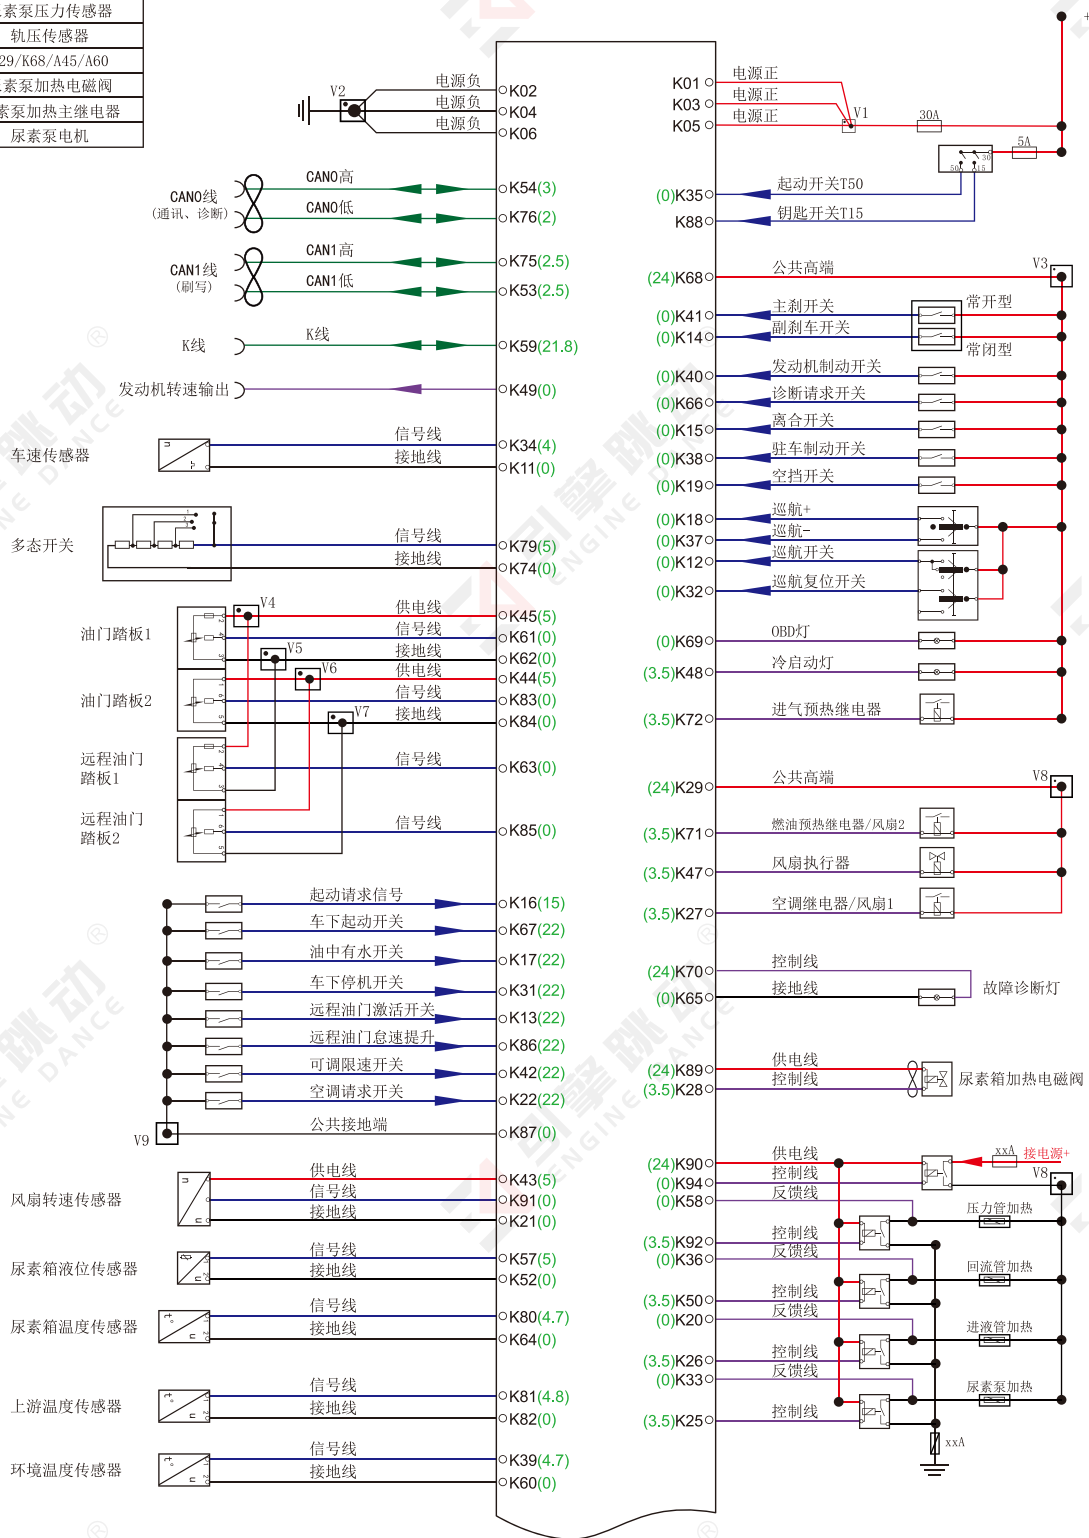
素泵压力传感器
轨压传感器
29/K68/A45/A60
素泵加热电磁阀
素泵加热主继电器
尿素泵电机

V2
电源负 K02
电源负 K04
电源负 K06

CAN0线 (通讯、诊断)
CAN0高 K54(3)
CAN0低 K76(2)

CAN1线 (刷写)
CAN1高 K75(2.5)
CAN1低 K53(2.5)

K线
K线 K59(21.8)

发动机转速输出 K49(0)

车速传感器
信号线 K34(4)
接地线 K11(0)

多态开关
信号线 K79(5)
接地线 K74(0)

油门踏板1
油门踏板2
远程油门踏板1
远程油门踏板2
V4 V5 V6 V7
供电线 K45(5)
信号线 K61(0)
接地线 K62(0)
供电线 K44(5)
信号线 K83(0)
接地线 K84(0)
信号线 K63(0)
信号线 K85(0)

起动请求信号 K16(15)
车下起动开关 K67(22)
油中有水开关 K17(22)
车下停机开关 K31(22)
远程油门激活开关 K13(22)
远程油门怠速提升 K86(22)
可调限速开关 K42(22)
空调请求开关 K22(22)
V9
公共接地端 K87(0)

风扇转速传感器
供电线 K43(5)
信号线 K91(0)
接地线 K21(0)

尿素箱液位传感器
信号线 K57(5)
接地线 K52(0)

尿素箱温度传感器
信号线 K80(4.7)
接地线 K64(0)

上游温度传感器
信号线 K81(4.8)
接地线 K82(0)

环境温度传感器
信号线 K39(4.7)
接地线 K60(0)

K01 电源正
K03 电源正
K05 电源正
V1
30A
5A
(0)K35 起动开关T50
K88 钥匙开关T15
(24)K68 公共高端 V3
(0)K41 主刹开关 常开型
(0)K14 副刹车开关 常闭型
(0)K40 发动机制动开关
(0)K66 诊断请求开关
(0)K15 离合开关
(0)K38 驻车制动开关
(0)K19 空挡开关
(0)K18 巡航+
(0)K37 巡航-
(0)K12 巡航开关
(0)K32 巡航复位开关
(0)K69 OBD灯
(3.5)K48 冷启动灯
(3.5)K72 进气预热继电器
(24)K29 公共高端 V8
(3.5)K71 燃油预热继电器/风扇2
(3.5)K47 风扇执行器
(3.5)K27 空调继电器/风扇1
(24)K70 控制线
(0)K65 接地线
故障诊断灯
(24)K89 供电线
(3.5)K28 控制线
尿素箱加热电磁阀
(24)K90 供电线
(0)K94 控制线
(0)K58 反馈线
xxA 接电源+
V8
压力管加热
(3.5)K92 控制线
(0)K36 反馈线
回流管加热
(3.5)K50 控制线
(0)K20 反馈线
进液管加热
(3.5)K26 控制线
(0)K33 反馈线
尿素泵加热
(3.5)K25 控制线
xxA